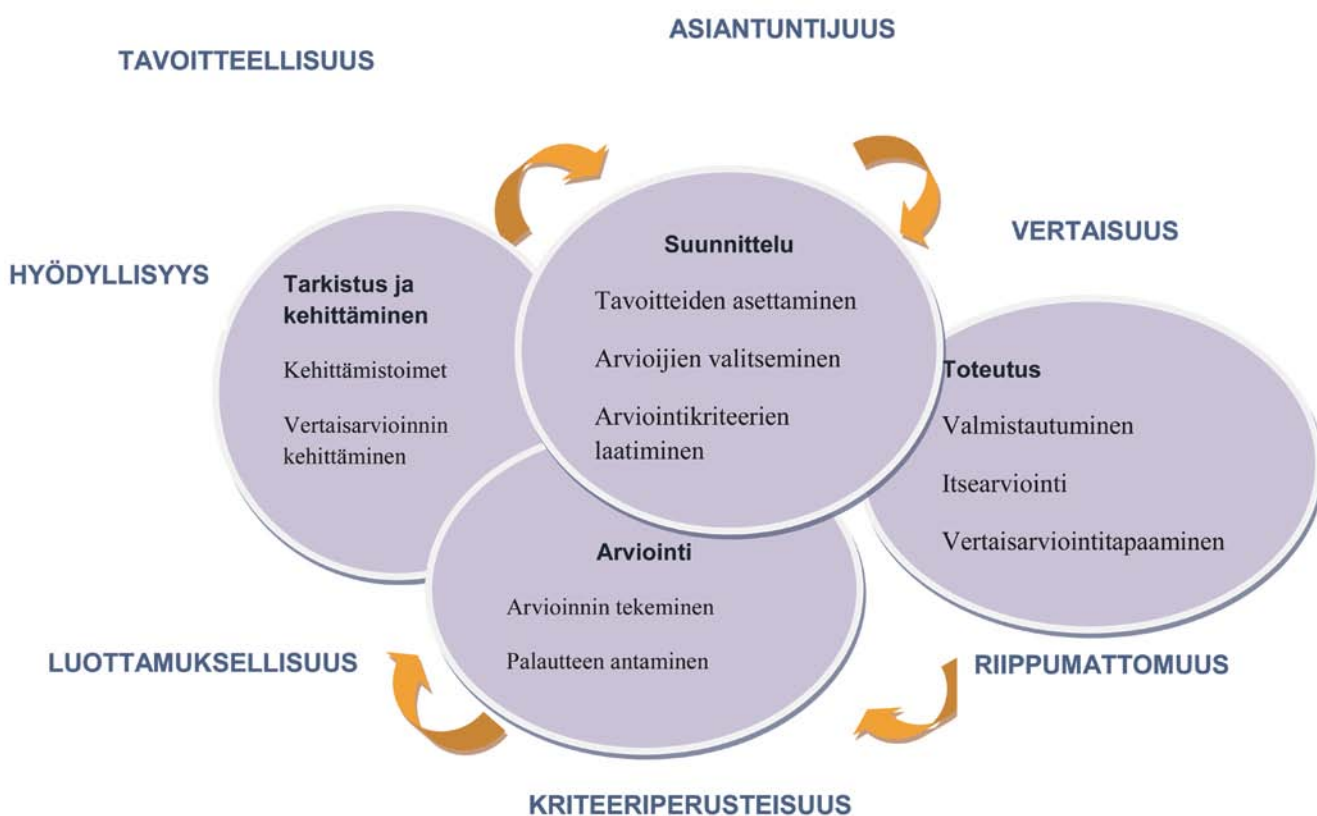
ASIANTUNTIJUUS

TAVOITTEELLISUUS

VERTAISUUS

HYÖDYLLISYYS

Tarkistus ja kehittäminen

Kehittämistoimet

Vertaisarvioinnin kehittäminen

Suunnittelu

Tavoitteiden asettaminen

Arvioijien valitseminen

Arviointikriteerien laatiminen

Toteutus

Valmistautuminen

Itsearviointi

Vertaisarviointitapaaminen

Arviointi

Arvioinnin tekeminen

Palautteen antaminen

LUOTTAMUKSELLISUUS

RIIPPUMATTOMUUS

KRITEERIPERUSTEISUUS